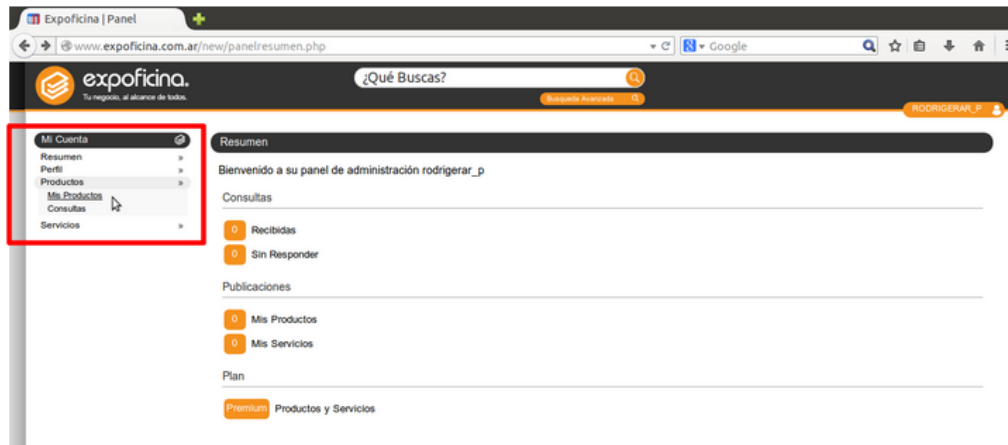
Expoficina | Panel

www.expoficina.com.ar/new/panelresumen.php

Google

expoficina.
Tu negocio, al alcance de todos.

¿Qué Buscas?

Busqueda Avanzada

RODRIGERAR_P

Mi Cuenta
Resumen »
Perfil »
Productos »
Mis Productos
Consultas
Servicios »

Resumen

Bienvenido a su panel de administración rodrigerar_p

Consultas

0 Recibidas

0 Sin Responder

Publicaciones

0 Mis Productos

0 Mis Servicios

Plan

Premium Productos y Servicios